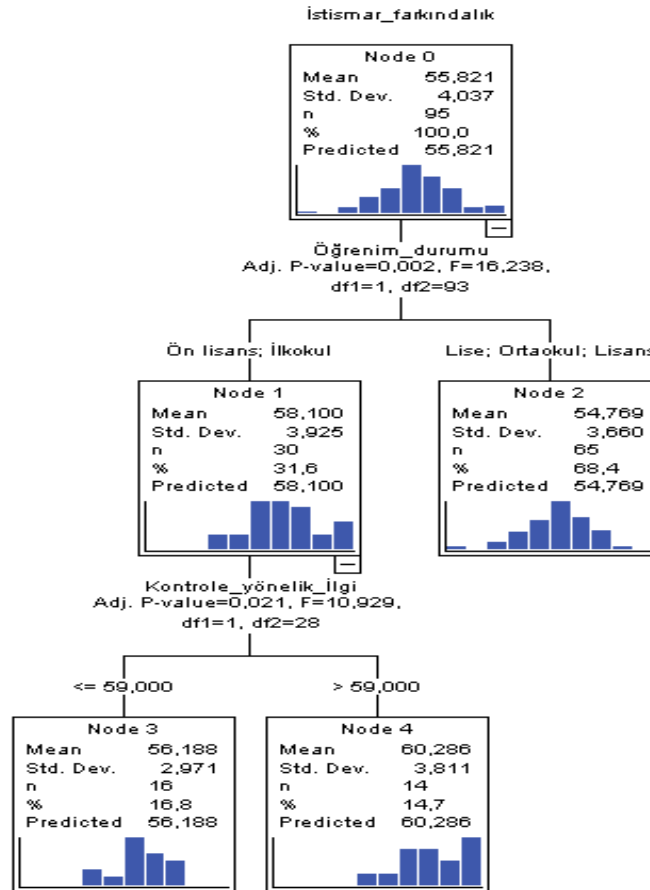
İstismar_farkındalık

Node 0
Mean 55,821
Std. Dev. 4,037
n 95
% 100,0
Predicted 55,821

Öğrenim_durumu
Adj. P-value=0,002, F=16,238, df1=1, df2=93

Ön lisans; İlkokul

Lise; Ortaokul; Lisans

Node 1
Mean 58,100
Std. Dev. 3,925
n 30
% 31,6
Predicted 58,100

Node 2
Mean 54,769
Std. Dev. 3,660
n 65
% 68,4
Predicted 54,769

Kontrole_yönelik_İlgi
Adj. P-value=0,021, F=10,929, df1=1, df2=28

<= 59,000

> 59,000

Node 3
Mean 56,188
Std. Dev. 2,971
n 16
% 16,8
Predicted 56,188

Node 4
Mean 60,286
Std. Dev. 3,811
n 14
% 14,7
Predicted 60,286